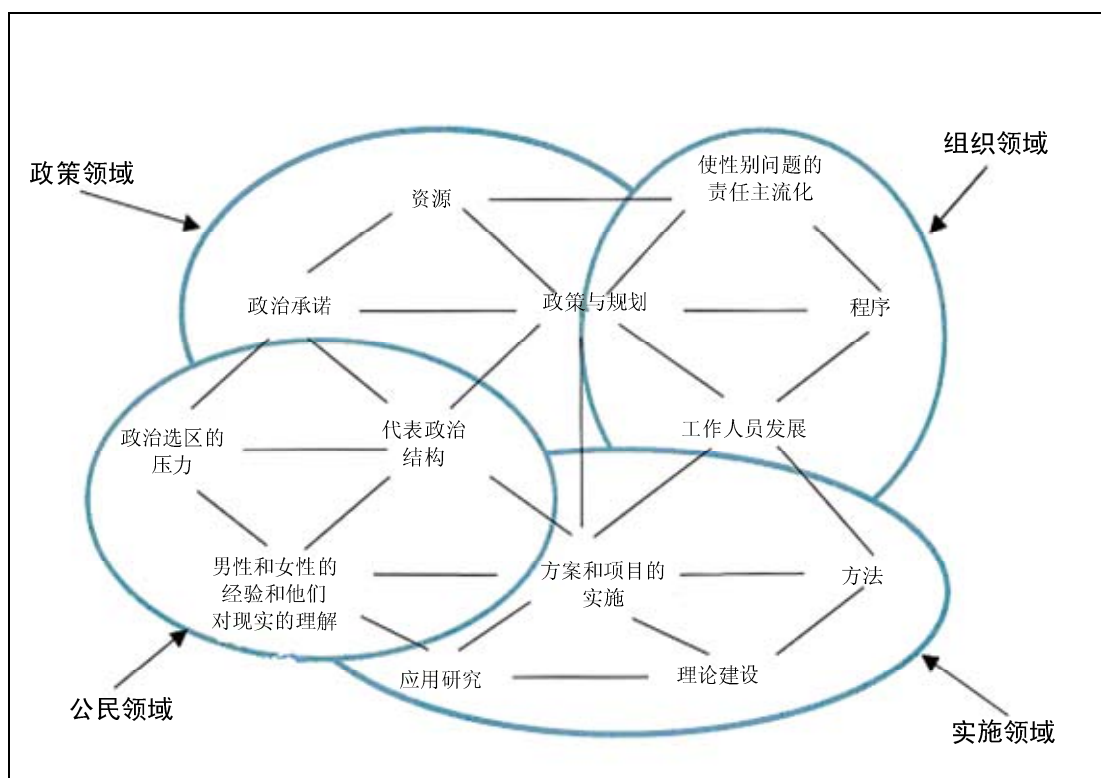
政策领域

组织领域

资源

使性别问题的责任主流化

政治承诺

政策与规划

程序

政治选区的压力

代表政治结构

工作人员发展

男性和女性的经验和他们对现实的理解

方案和项目的实施

方法

应用研究

理论建设

公民领域

实施领域